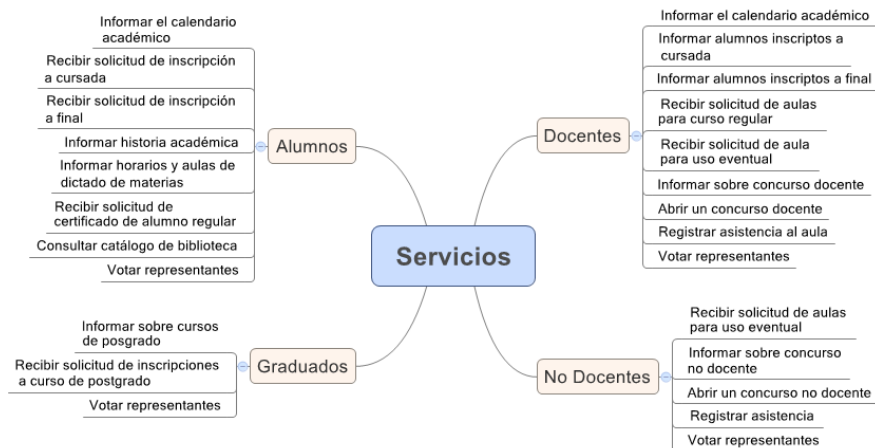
Servicios

Alumnos

Informar el calendario académico

Recibir solicitud de inscripción a cursada

Recibir solicitud de inscripción a final

Informar historia académica

Informar horarios y aulas de dictado de materias

Recibir solicitud de certificado de alumno regular

Consultar catálogo de biblioteca

Votar representantes

Docentes

Informar el calendario académico

Informar alumnos inscriptos a cursada

Informar alumnos inscriptos a final

Recibir solicitud de aulas para curso regular

Recibir solicitud de aula para uso eventual

Informar sobre concurso docente

Abrir un concurso docente

Registrar asistencia al aula

Votar representantes

Graduados

Informar sobre cursos de posgrado

Recibir solicitud de inscripciones a curso de postgrado

Votar representantes

No Docentes

Recibir solicitud de aulas para uso eventual

Informar sobre concurso no docente

Abrir un concurso no docente

Registrar asistencia

Votar representantes